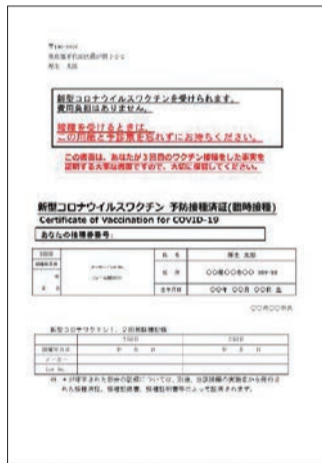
〒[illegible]
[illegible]
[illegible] 太郎

新型コロナウイルスワクチンを受けられます。
費用負担はありません。

接種を受けるときは、
この用紙と予診票を忘れずにお持ちください。

この用紙は、あなたが3回目のワクチン接種をした事実を証明する大事な書類ですので、大切に保管してください。

新型コロナウイルスワクチン 予防接種済証(臨時接種)
Certificate of Vaccination for COVID-19
あなたの接種券番号:

| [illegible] | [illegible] | 氏 名 | 厚生 太郎 |
|---|---|---|---|
| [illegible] | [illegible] | 住 所 | 〇〇県〇〇〇〇 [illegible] |
| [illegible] | | 生年月日 | 〇〇年 〇〇月 〇〇日 生 |

〇〇市〇〇市長

新型コロナワクチン 2回目接種記録

| | 1回目 | 2回目 |
|---|---|---|
| 接種年月日 | 年 月 日 | 年 月 日 |
| メーカー | | |
| Lot No. | | |

注 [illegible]